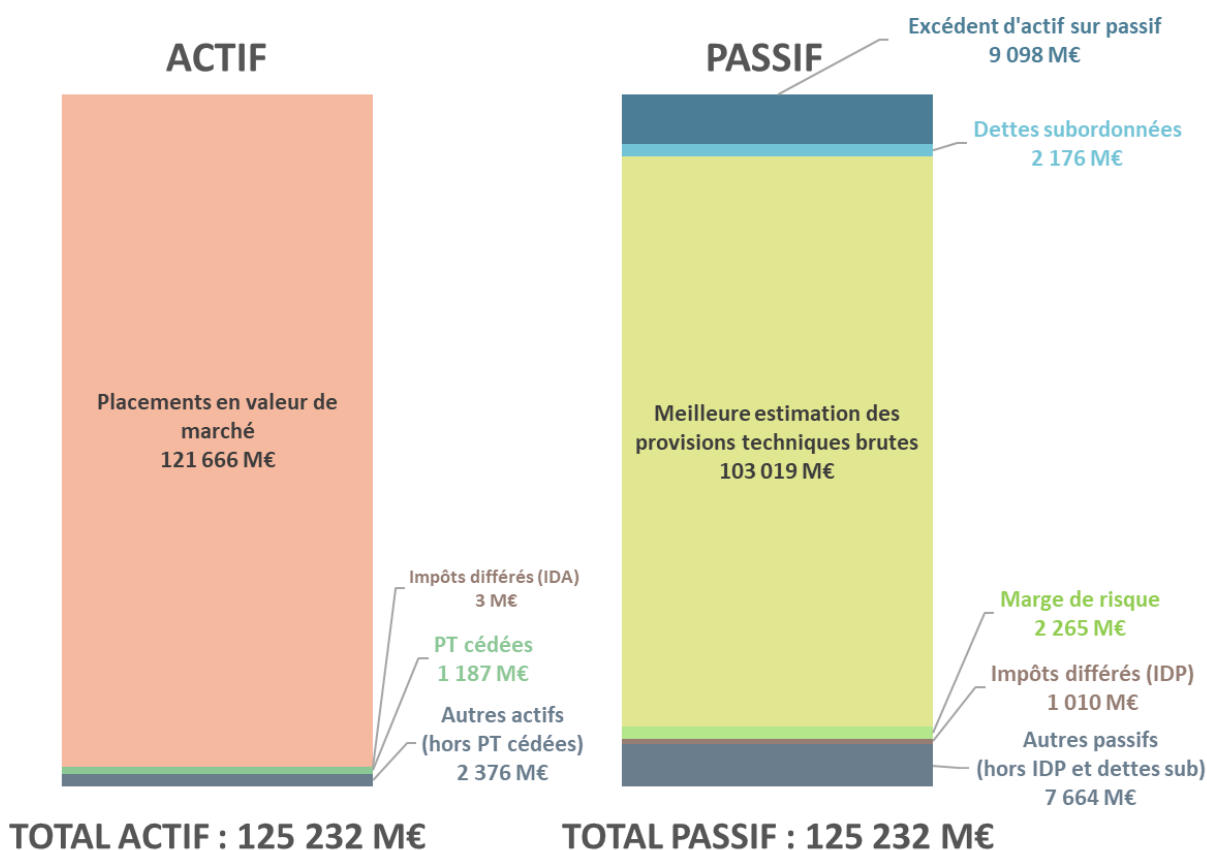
ACTIF

PASSIF

Excédent d'actif sur passif
9 098 M€

Dettes subordonnées
2 176 M€

Placements en valeur de marché
121 666 M€

Meilleure estimation des provisions techniques brutes
103 019 M€

Impôts différés (IDA)
3 M€

PT cédées
1 187 M€

Autres actifs
(hors PT cédées)
2 376 M€

Marge de risque
2 265 M€

Impôts différés (IDP)
1 010 M€

Autres passifs
(hors IDP et dettes sub)
7 664 M€

TOTAL ACTIF : 125 232 M€

TOTAL PASSIF : 125 232 M€